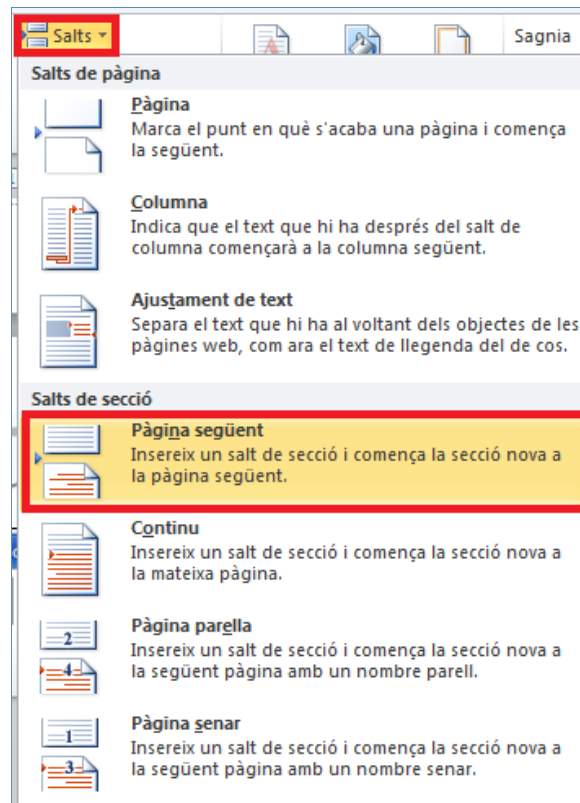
Salts

Sagnia

Salts de pàgina

Pàgina
Marca el punt en què s'acaba una pàgina i comença la següent.

Columna
Indica que el text que hi ha després del salt de columna començarà a la columna següent.

Ajustament de text
Separa el text que hi ha al voltant dels objectes de les pàgines web, com ara el text de llegenda del cos.

Salts de secció

Pàgina següent
Insereix un salt de secció i comença la secció nova a la pàgina següent.

Continu
Insereix un salt de secció i comença la secció nova a la mateixa pàgina.

2

4

Pàgina parella
Insereix un salt de secció i comença la secció nova a la següent pàgina amb un nombre parell.

1

3

Pàgina senar
Insereix un salt de secció i comença la secció nova a la següent pàgina amb un nombre senar.